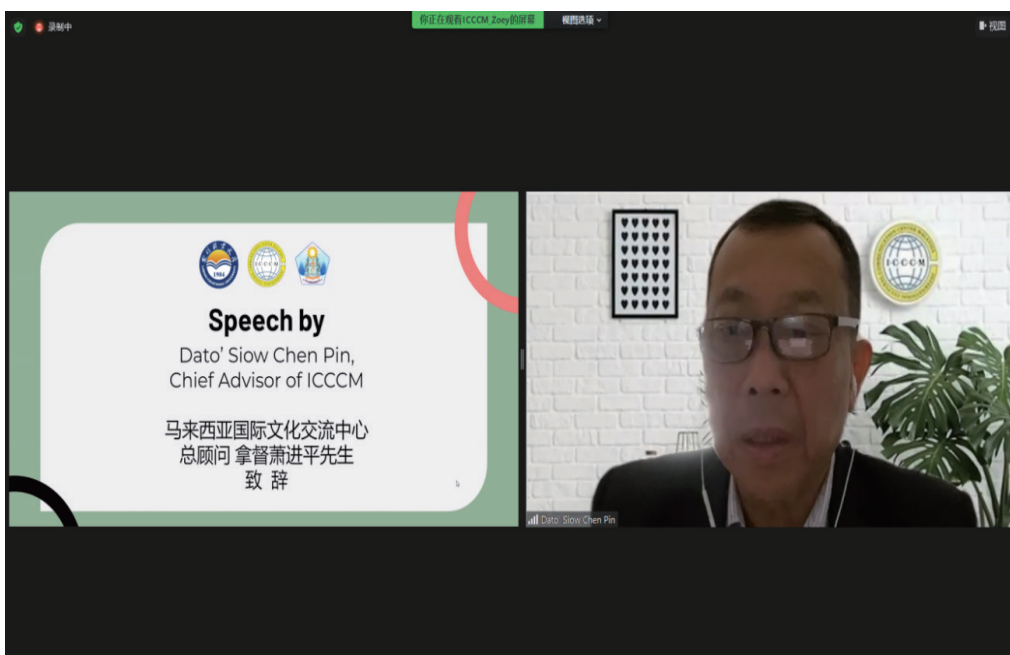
录制中

你正在观看ICCCM Zoey的屏幕

视图选项

视图

1984

ICCCM

Speech by

Dato' Siow Chen Pin, Chief Advisor of ICCCM

马来西亚国际文化交流中心
总顾问 拿督萧进平先生
致 辞

ICCCM

Dato' Siow Chen Pin